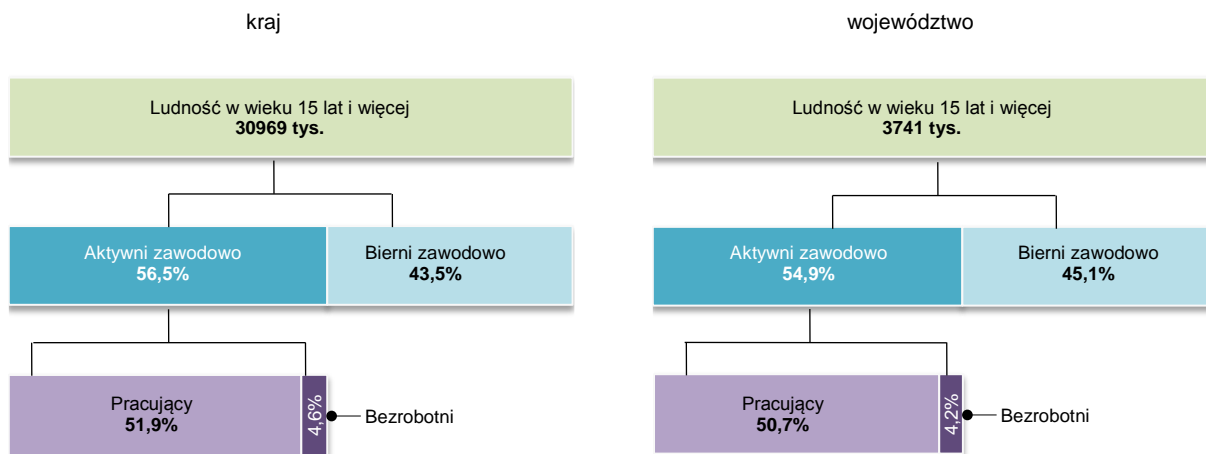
kraj

Ludność w wieku 15 lat i więcej
**30969 tys.**

Aktywni zawodowo
**56,5%**

Bierni zawodowo
**43,5%**

Pracujący
**51,9%**

4,6%

Bezrobotni

województwo

Ludność w wieku 15 lat i więcej
**3741 tys.**

Aktywni zawodowo
**54,9%**

Bierni zawodowo
**45,1%**

Pracujący
**50,7%**

4,2%

Bezrobotni